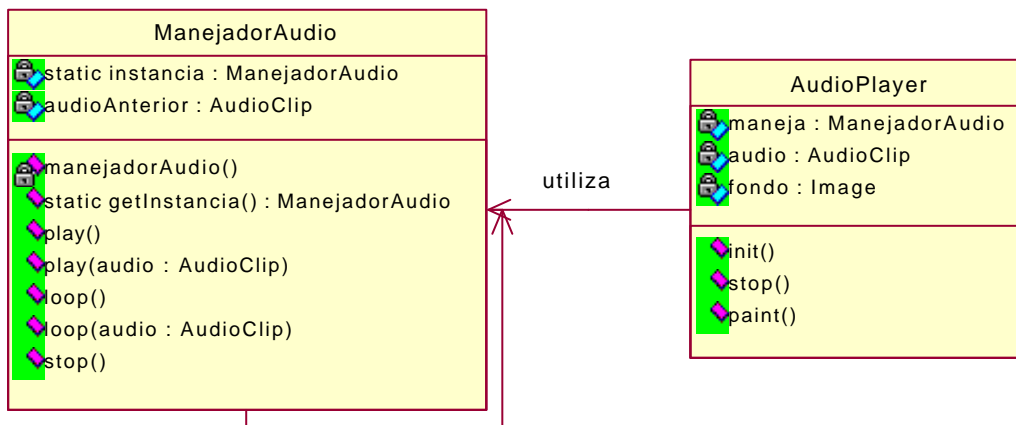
ManejadorAudio

static instancia : ManejadorAudio
audioAnterior : AudioClip

manejadorAudio()
static getInstancia() : ManejadorAudio
play()
play(audio : AudioClip)
loop()
loop(audio : AudioClip)
stop()

utiliza

AudioPlayer

maneja : ManejadorAudio
audio : AudioClip
fondo : Image

init()
stop()
paint()